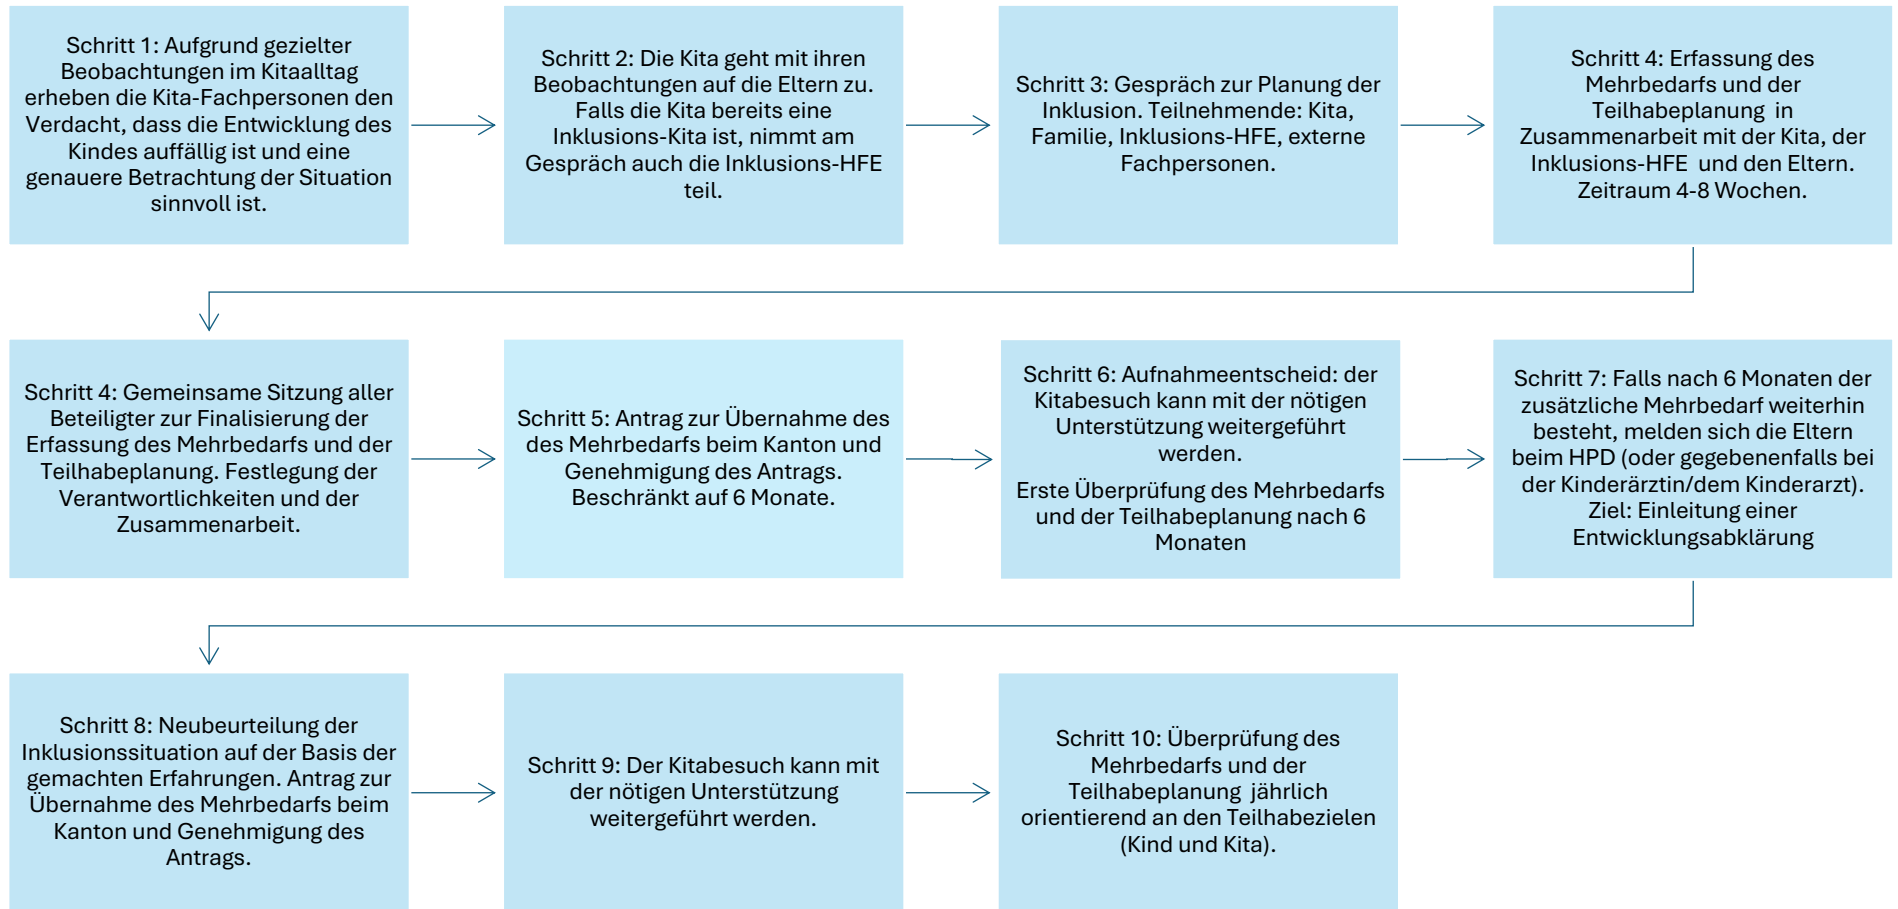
Schritt 1: Aufgrund gezielter Beobachtungen im Kitaalltag erheben die Kita-Fachpersonen den Verdacht, dass die Entwicklung des Kindes auffällig ist und eine genauere Betrachtung der Situation sinnvoll ist.

Schritt 2: Die Kita geht mit ihren Beobachtungen auf die Eltern zu. Falls die Kita bereits eine Inklusions-Kita ist, nimmt am Gespräch auch die Inklusions-HFE teil.

Schritt 3: Gespräch zur Planung der Inklusion. Teilnehmende: Kita, Familie, Inklusions-HFE, externe Fachpersonen.

Schritt 4: Erfassung des Mehrbedarfs und der Teilhabeplanung in Zusammenarbeit mit der Kita, der Inklusions-HFE und den Eltern. Zeitraum 4-8 Wochen.

Schritt 4: Gemeinsame Sitzung aller Beteiligter zur Finalisierung der Erfassung des Mehrbedarfs und der Teilhabeplanung. Festlegung der Verantwortlichkeiten und der Zusammenarbeit.

Schritt 5: Antrag zur Übernahme des des Mehrbedarfs beim Kanton und Genehmigung des Antrags. Beschränkt auf 6 Monate.

Schritt 6: Aufnahmeentscheid: der Kitabesuch kann mit der nötigen Unterstützung weitergeführt werden.

Erste Überprüfung des Mehrbedarfs und der Teilhabeplanung nach 6 Monaten

Schritt 7: Falls nach 6 Monaten der zusätzliche Mehrbedarf weiterhin besteht, melden sich die Eltern beim HPD (oder gegebenenfalls bei der Kinderärztin/dem Kinderarzt). Ziel: Einleitung einer Entwicklungsabklärung

Schritt 8: Neubeurteilung der Inklusionssituation auf der Basis der gemachten Erfahrungen. Antrag zur Übernahme des Mehrbedarfs beim Kanton und Genehmigung des Antrags.

Schritt 9: Der Kitabesuch kann mit der nötigen Unterstützung weitergeführt werden.

Schritt 10: Überprüfung des Mehrbedarfs und der Teilhabeplanung jährlich orientierend an den Teilhabezielen (Kind und Kita).